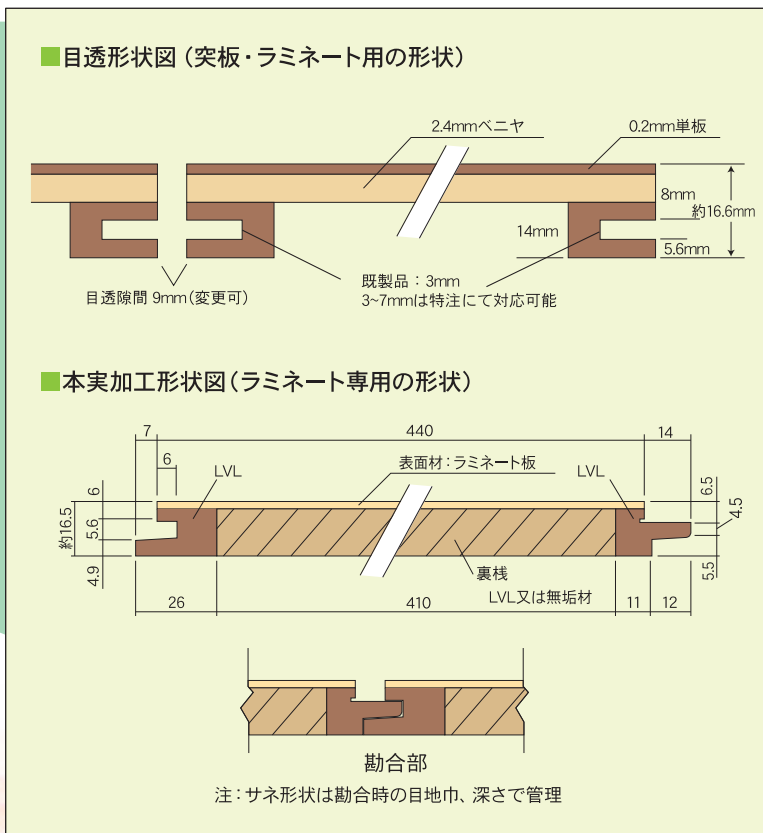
■目透形状図（突板・ラミネート用の形状）

2.4mmベニヤ
0.2mm単板
8mm
約16.6mm
14mm
5.6mm
目透隙間 9mm（変更可）
既製品：3mm
3~7mmは特注にて対応可能

■本実加工形状図（ラミネート専用の形状）

7
440
14
6
LVL
表面材：ラミネート板
LVL
6
6.5
4.5
約16.5
5.6
4.9
5.5
裏桟
LVL又は無垢材
26
410
11
12

勘合部

注：サネ形状は勘合時の目地巾、深さで管理